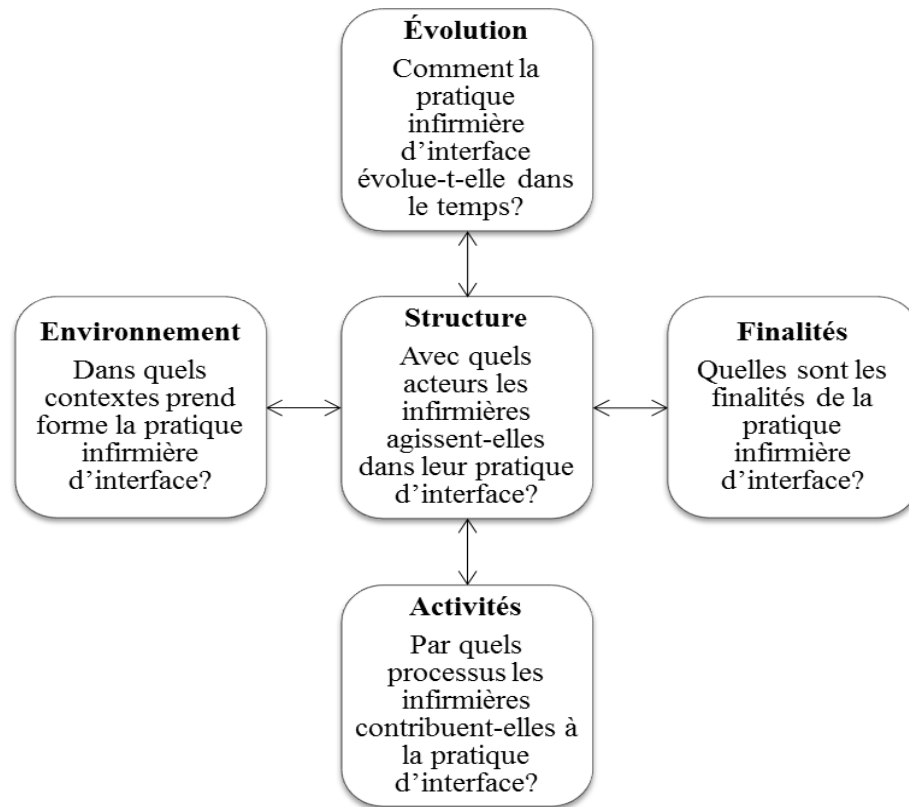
Évolution
Comment la pratique infirmière d’interface évolue-t-elle dans le temps?

Environnement
Dans quels contextes prend forme la pratique infirmière d’interface?

Structure
Avec quels acteurs les infirmières agissent-elles dans leur pratique d’interface?

Finalités
Quelles sont les finalités de la pratique infirmière d’interface?

Activités
Par quels processus les infirmières contribuent-elles à la pratique d’interface?